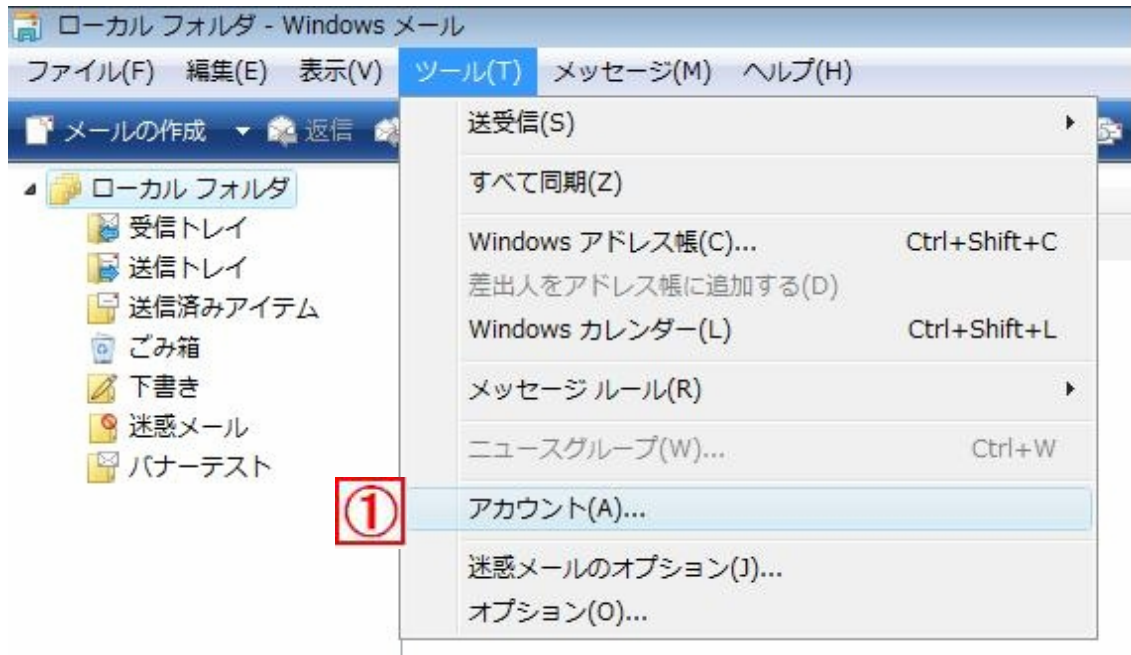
ローカル フォルダ - Windows メール

ファイル(F) 編集(E) 表示(V) ツール(T) メッセージ(M) ヘルプ(H)

メールの作成 ▾ 返信

ローカル フォルダ
受信トレイ
送信トレイ
送信済みアイテム
ごみ箱
下書き
迷惑メール
バナーテスト

送受信(S)
すべて同期(Z)
Windows アドレス帳(C)... Ctrl+Shift+C
差出人をアドレス帳に追加する(D)
Windows カレンダー(L) Ctrl+Shift+L
メッセージ ルール(R)
ニュースグループ(W)... Ctrl+W
① アカウント(A)...
迷惑メールのオプション(J)...
オプション(O)...